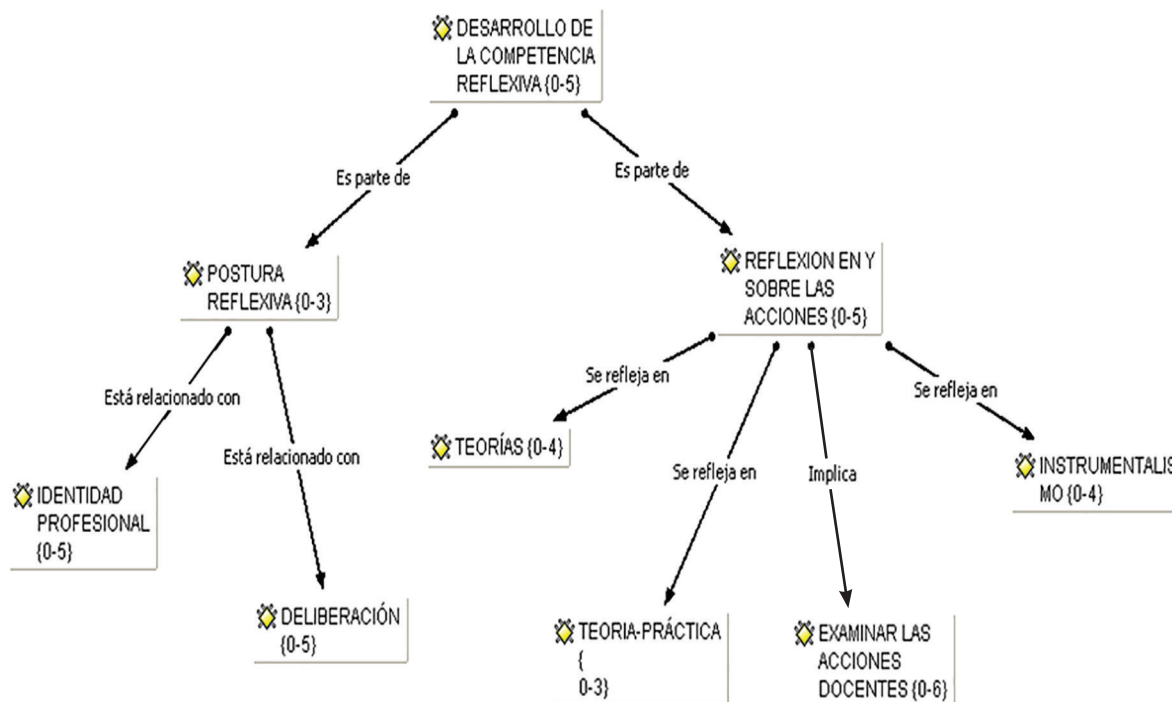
DESARROLLO DE LA COMPETENCIA REFLEXIVA {0-5}

Es parte de

Es parte de

POSTURA REFLEXIVA {0-3}

REFLEXION EN Y SOBRE LAS ACCIONES {0-5}

Está relacionado con

Está relacionado con

Se refleja en

Se refleja en

Implica

Se refleja en

IDENTIDAD PROFESIONAL {0-5}

DELIBERACIÓN {0-5}

TEORÍAS {0-4}

TEORIA-PRÁCTICA { 0-3}

EXAMINAR LAS ACCIONES DOCENTES {0-6}

INSTRUMENTALISMO {0-4}